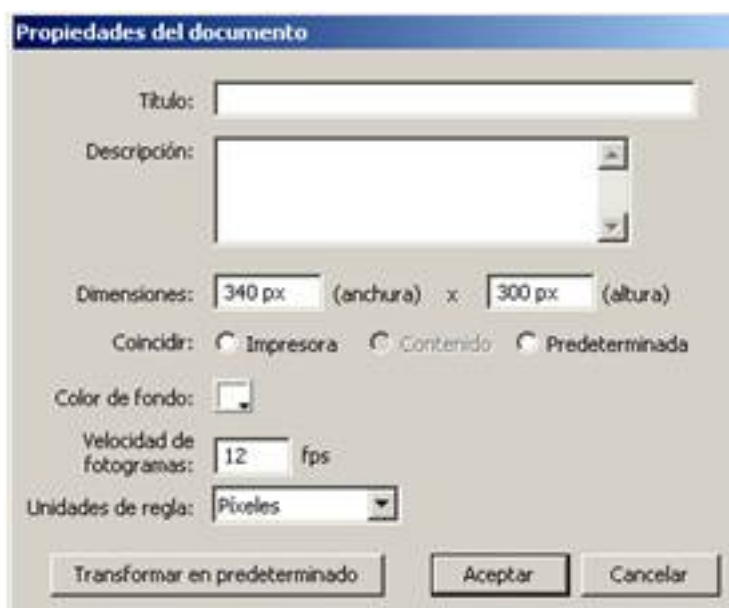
Propiedades del documento

Título:

Descripción:

Dimensiones: 340 px (anchura) x 300 px (altura)

Coincidir: Impresora Contenido Predeterminada

Color de fondo:

Velocidad de fotogramas: 12 fps

Unidades de regla: Píxeles

Transformar en predeterminado

Aceptar

Cancelar